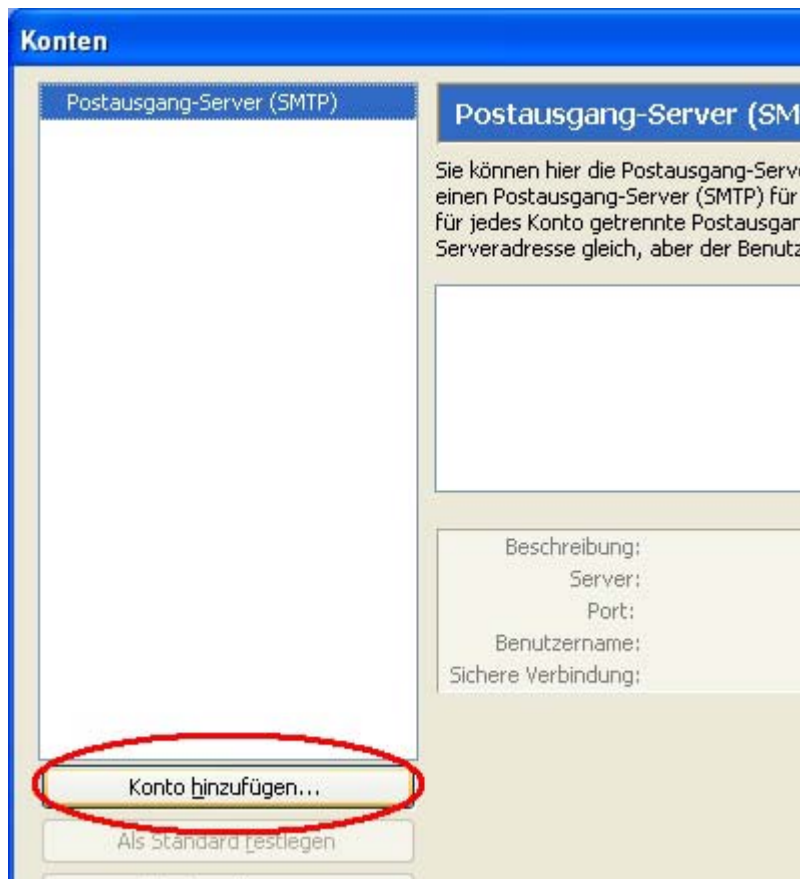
Konten

Postausgang-Server (SMTP)

Postausgang-Server (SM

Sie können hier die Postausgang-Serv einen Postausgang-Server (SMTP) für für jedes Konto getrennte Postausgan Serveradresse gleich, aber der Benut

Beschreibung:
Server:
Port:
Benutzername:
Sichere Verbindung:

Konto hinzufügen...

Als Standard festlegen